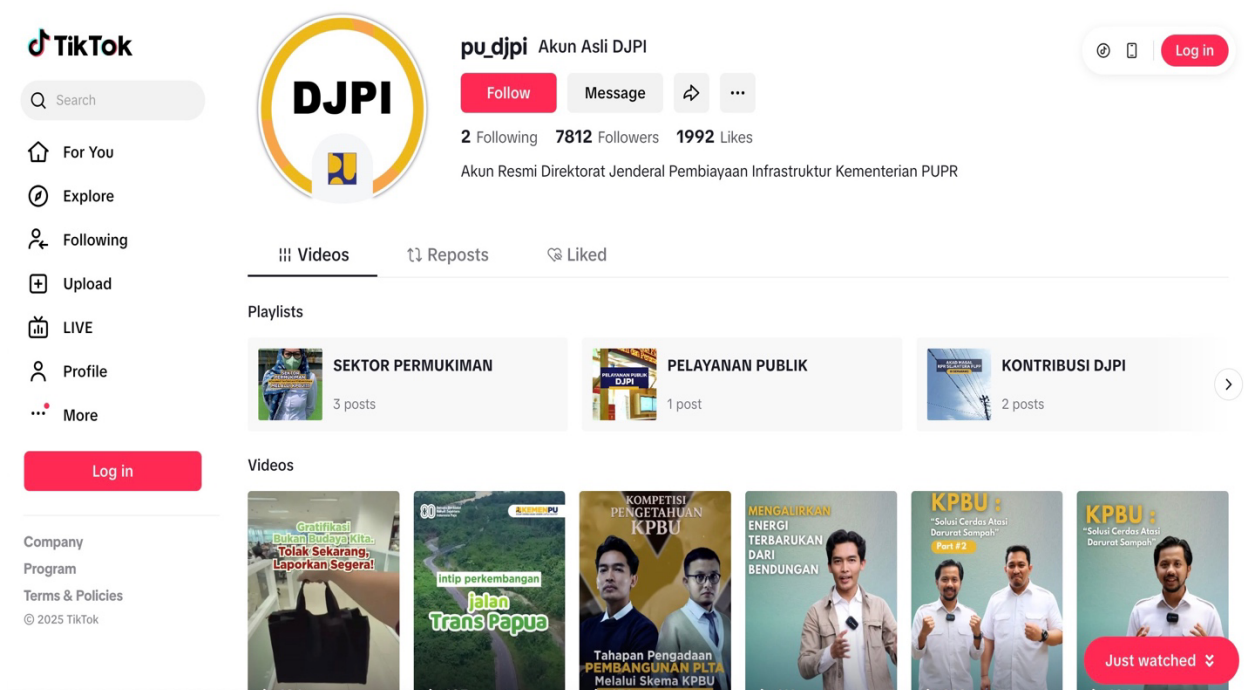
TikTok

Search

For You
Explore
Following
Upload
LIVE
Profile
More

Log in

Company
Program
Terms & Policies
© 2025 TikTok

DJPI

pu_djpi Akun Asli DJPI

Follow Message

Log in

2 Following 7812 Followers 1992 Likes

Akun Resmi Direktorat Jenderal Pembiayaan Infrastruktur Kementerian PUPR

Videos Reposts Liked

Playlists

SEKTOR PERMUKIMAN
3 posts

PELAYANAN PUBLIK
1 post

KONTRIBUSI DJPI
2 posts

Videos

Gratifikasi Bukan Budaya Kita. Tolak Sekarang, Laporkan Segera!

KEMENPU
intip perkembangan jalan Trans Papua

KOMPETISI PENGETAHUAN KPBU
Tahapan Pengadaan PEMBANGUNAN PLTA Melalui Skema KPBU

MENGALIRKAN ENERGI TERBARUKAN DARI BENDUNGAN

KPBU : "Solusi Cerdas Atasi Darurat Sampah" Part #2

KPBU : "Solusi Cerdas Atasi Darurat Sampah"

Just watched